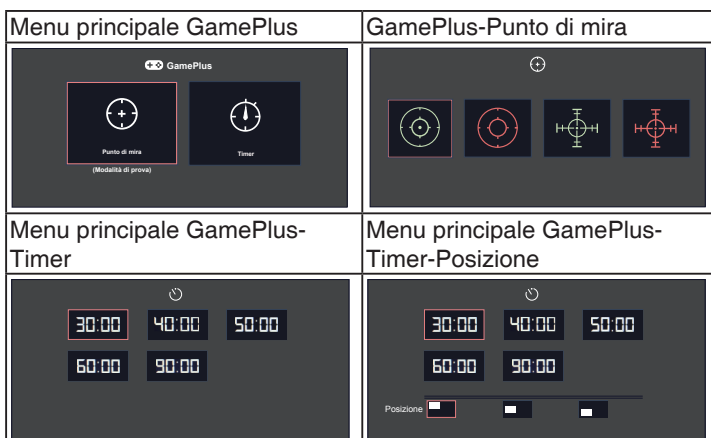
| Menu principale GamePlus | GamePlus-Punto di mira |
|---|---|
| GamePlus<br>Punto di mira<br>(Modalità di prova)<br>Timer | |
| Menu principale GamePlus-Timer | Menu principale GamePlus-Timer-Posizione |
| 30:00 40:00 50:00<br>60:00 90:00 | 30:00 40:00 50:00<br>60:00 90:00<br>Posizione |